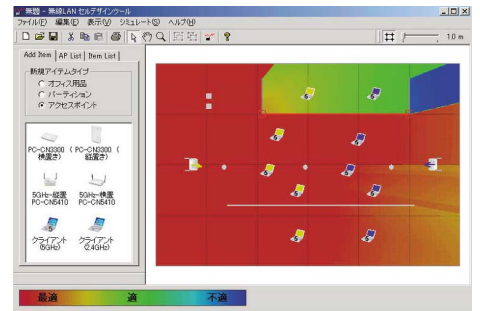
無題 - 無線LAN セルフデザインツール

ファイル(F) 編集(E) 表示(V) シミュレート(S) ヘルプ(H)

1.0 m

Add Item | AP List | Item List

新規アイテムタイプ
オフィス用品
パーティション
アクセスポイント

PC-CN3300（横置き）
PC-CN3300（縦置き）
5GHz－縦置 PC-CN5410
5GHz－横置 PC-CN5410
クライアント（5GHz）
クライアント（2.4GHz）

最適 適 不適